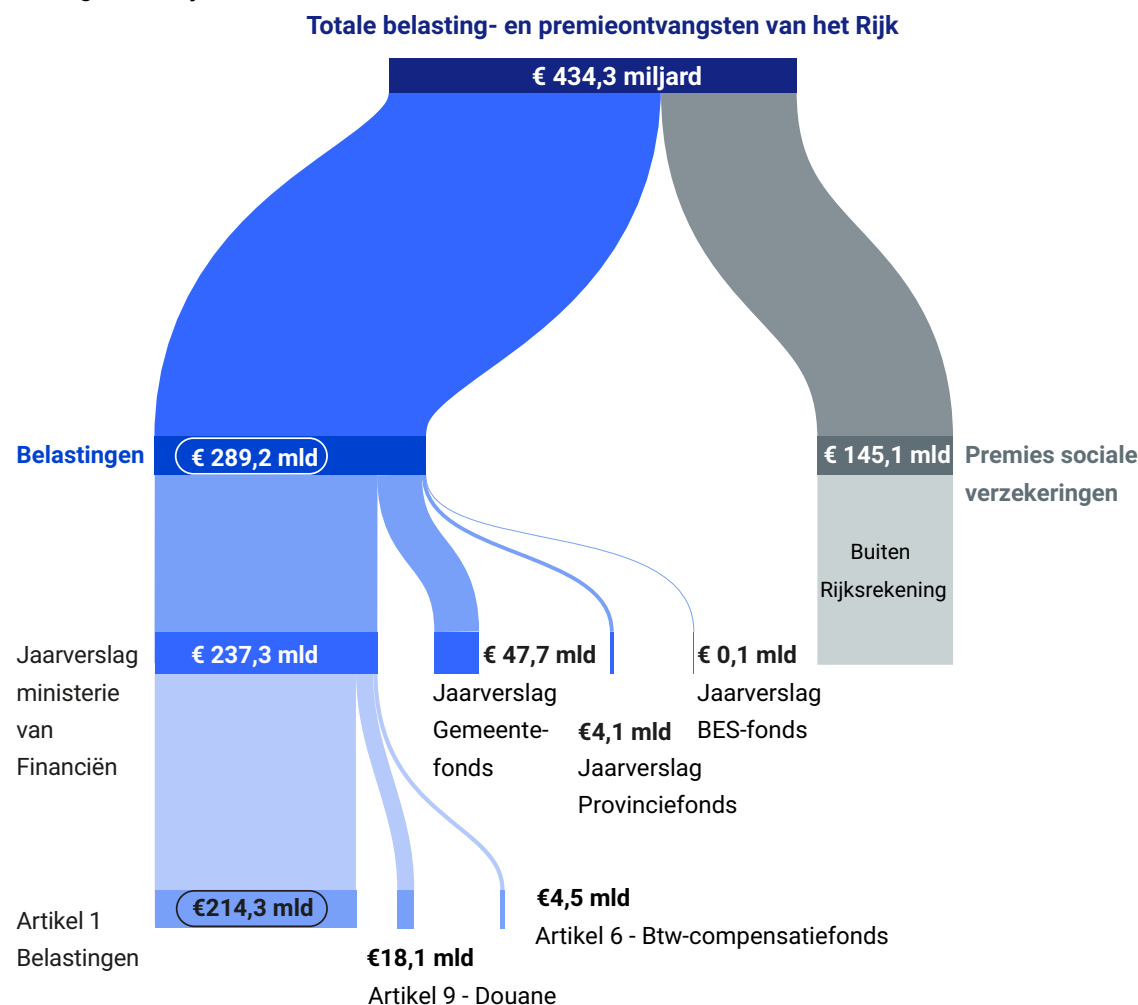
Totale belasting- en premieontvangsten van het Rijk

€ 434,3 miljard

Belastingen € 289,2 mld

€ 145,1 mld Premies sociale verzekeringen

Buiten Rijksrekening

Jaarverslag ministerie van Financiën € 237,3 mld

€ 47,7 mld Jaarverslag Gemeentefonds

€4,1 mld Jaarverslag Provinciefonds

€ 0,1 mld Jaarverslag BES-fonds

Artikel 1 Belastingen €214,3 mld

€18,1 mld Artikel 9 - Douane

€4,5 mld Artikel 6 - Btw-compensatiefonds